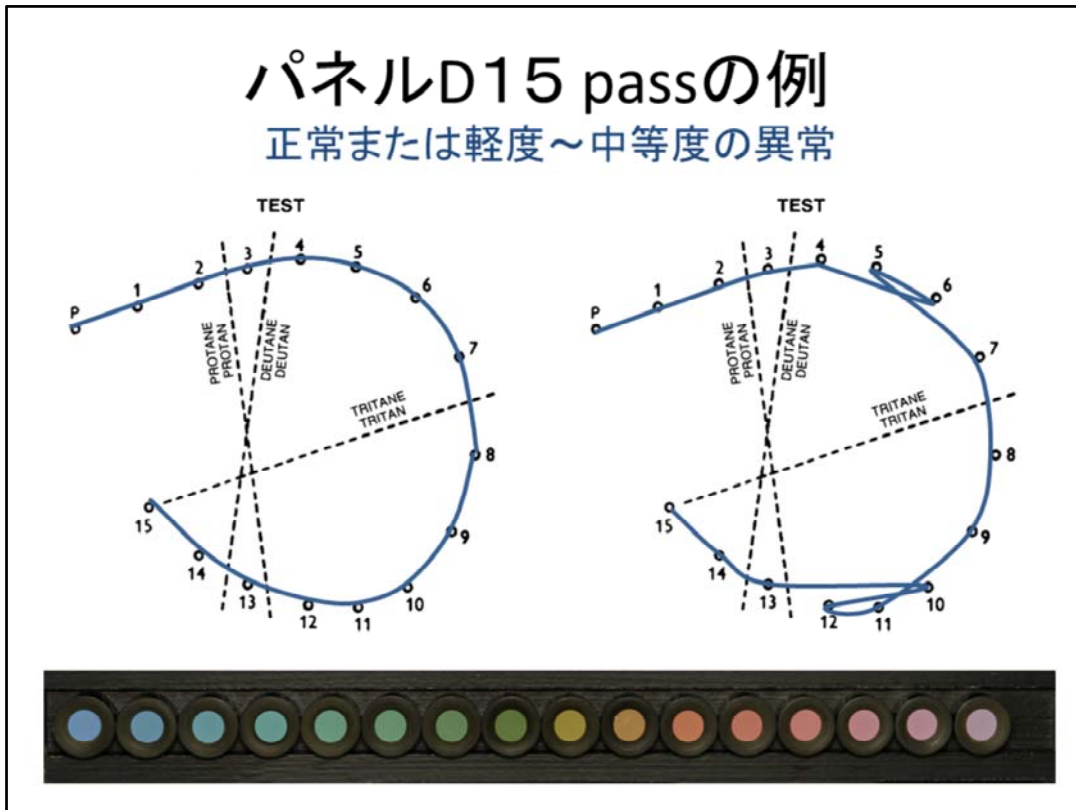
パネルD15 passの例

正常または軽度～中等度の異常

TEST

P
1
2
3
4
5
6
7
8
9
10
11
12
13
14
15

PROTANE
PROTAN

DEUTANE
DEUTAN

TRITANE
TRITAN

TEST

P
1
2
3
4
5
6
7
8
9
10
11
12
13
14
15

PROTANE
PROTAN

DEUTANE
DEUTAN

TRITANE
TRITAN